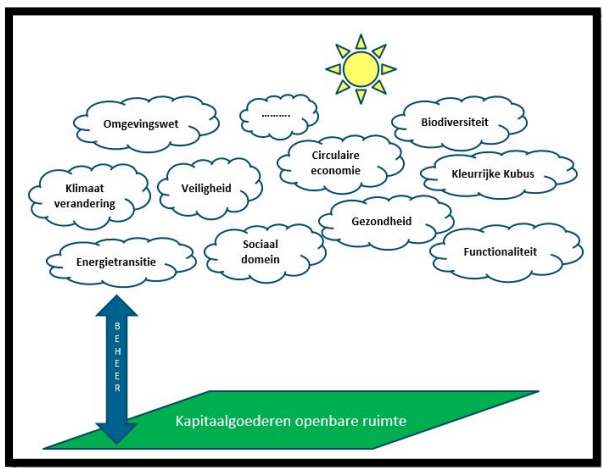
Omgevingswet

.........

Biodiversiteit

Circulaire economie

Kleurrijke Kubus

Klimaat verandering

Veiligheid

Gezondheid

Sociaal domein

Energietransitie

Functionaliteit

BEHEER

Kapitaalgoederen openbare ruimte